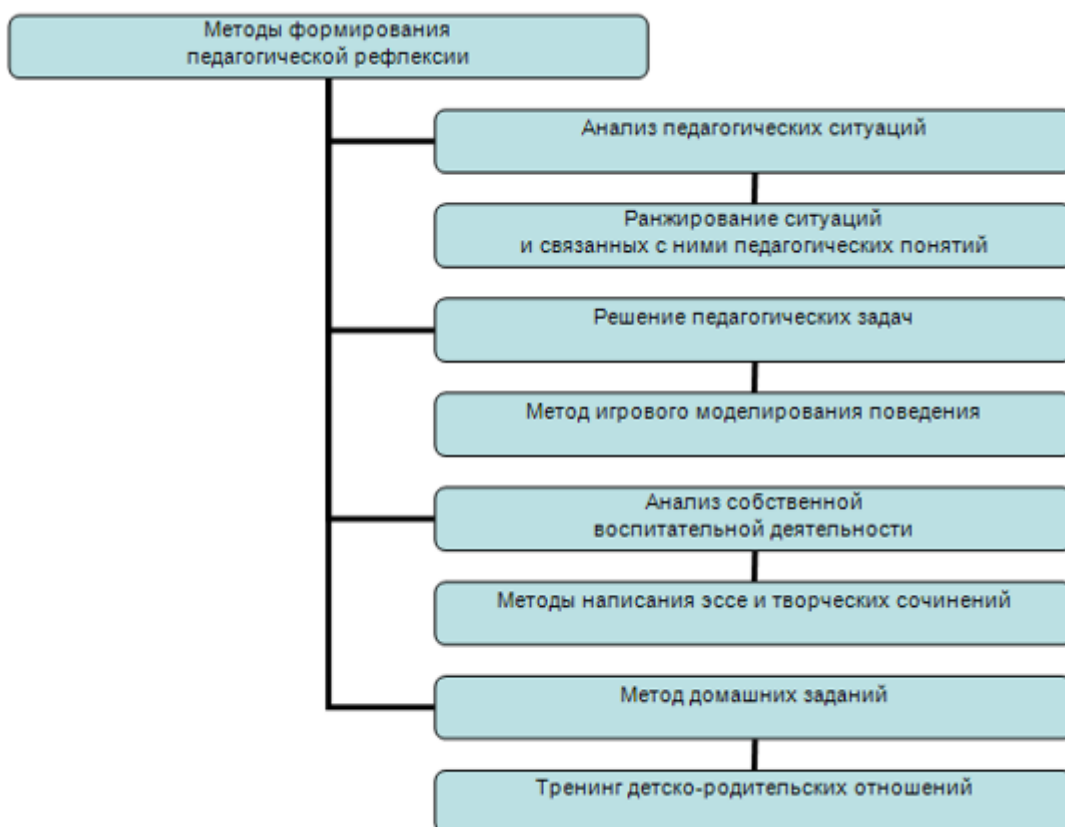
Методы формирования педагогической рефлексии

Анализ педагогических ситуаций

Ранжирование ситуаций и связанных с ними педагогических понятий

Решение педагогических задач

Метод игрового моделирования поведения

Анализ собственной воспитательной деятельности

Методы написания эссе и творческих сочинений

Метод домашних заданий

Тренинг детско-родительских отношений